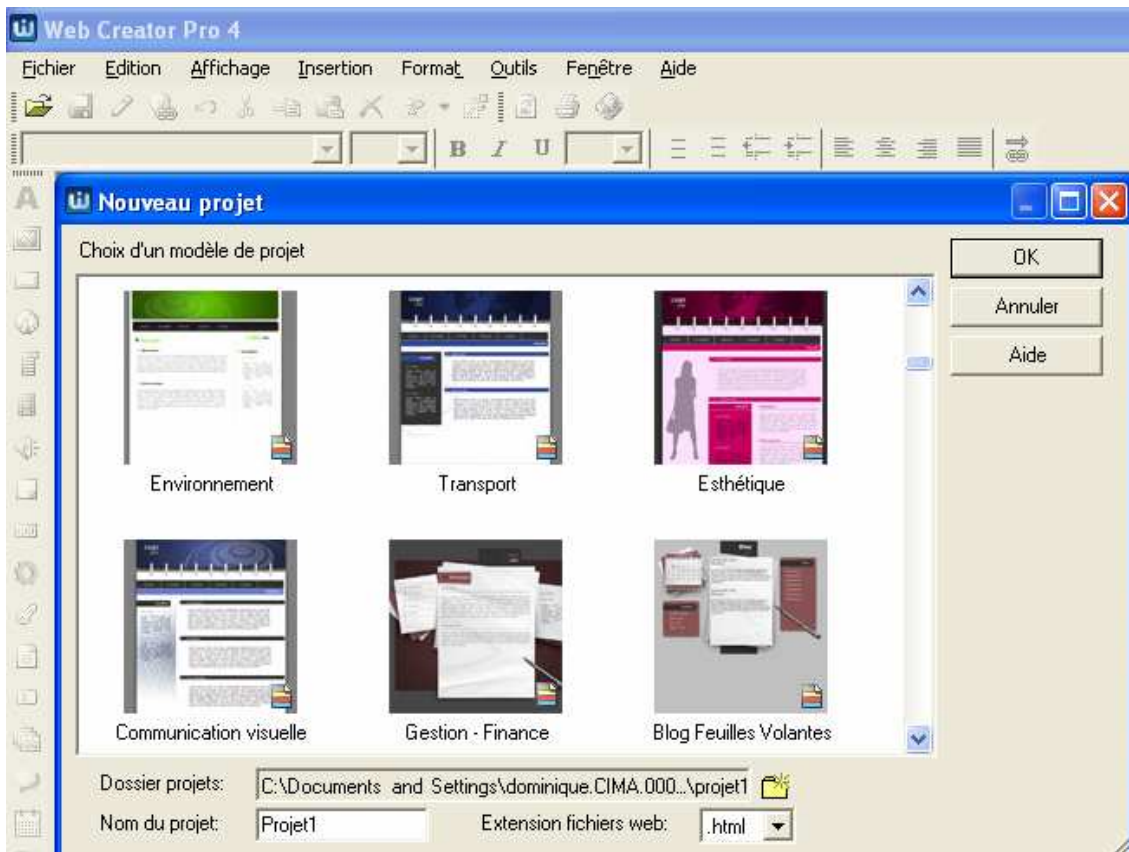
Web Creator Pro 4

Fichier Edition Affichage Insertion Format Outils Fenêtre Aide

B I U

Nouveau projet

Choix d'un modèle de projet

OK

Annuler

Aide

Environnement

Transport

Esthétique

Communication visuelle

Gestion - Finance

Blog Feuilles Volantes

Dossier projets: C:\Documents and Settings\dominique.CIMA.000...\projet1

Nom du projet: Projet1

Extension fichiers web: .html